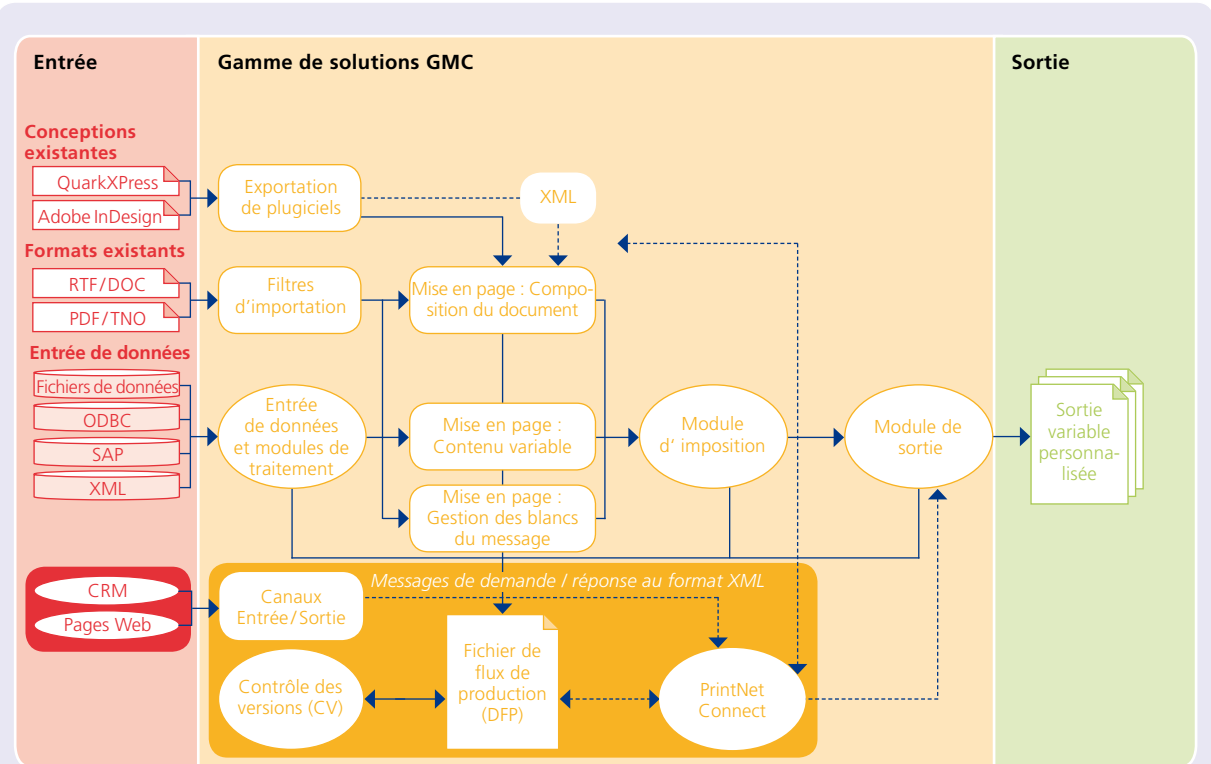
Entrée

Gamme de solutions GMC

Sortie

Conceptions existantes

QuarkXPress

Adobe InDesign

Formats existants

RTF/DOC

PDF/TNO

Entrée de données

Fichiers de données

ODBC

SAP

XML

CRM

Pages Web

Exportation de plugiciels

XML

Filtres d'importation

Mise en page : Composition du document

Entrée de données et modules de traitement

Mise en page : Contenu variable

Module d' imposition

Module de sortie

Sortie variable personnalisée

Mise en page : Gestion des blancs du message

Messages de demande / réponse au format XML

Canaux Entrée/Sortie

Fichier de flux de production (DFP)

Contrôle des versions (CV)

PrintNet Connect